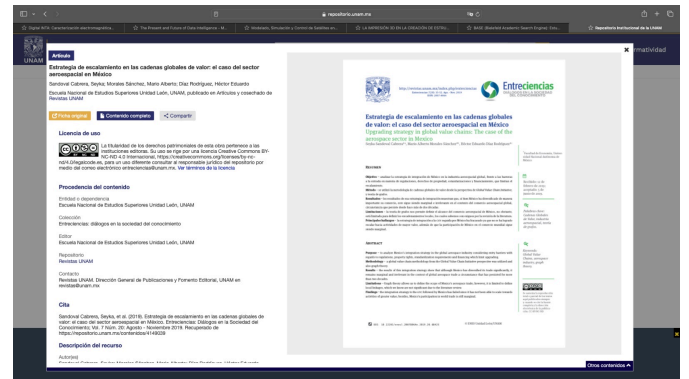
repositorio.unam.mx

Digital NTK: Caracterización electromagnética... | The Present and Future of Data Intelligence – M... | Modelado, Simulación y Control de Sistemas en... | LA IMPRESIÓN 3D EN LA CREACIÓN DE ESTRU... | BASE (Bielefeld Academic Search Engine): Erw... | Repositorio Institucional de la UNAM

rmatividad

Artículo

Estrategia de escalamiento en las cadenas globales de valor: el caso del sector aeroespacial en México

Sandoval Cabrera, Seyka; Morales Sánchez, Mario Alberto; Díaz Rodríguez, Héctor Eduardo

Escuela Nacional de Estudios Superiores Unidad León, UNAM, publicado en Artículos y cosechado de Revistas UNAM

Primer original | Contenido completo | Compartir

Licencia de uso

La titularidad de los derechos patrimoniales de esta obra pertenece a las instituciones editoras. Su uso se rige por una licencia Creative Commons BY-NC-ND 4.0 Internacional, https://creativecommons.org/licenses/by-nc-nd/4.0/legalcode.es, para un uso diferente consultar al responsable jurídico del repositorio por medio del correo electrónico entreciencias@unam.mx. Ver términos de la licencia

Procedencia del contenido

Entidad o dependencia
Escuela Nacional de Estudios Superiores Unidad León, UNAM

Colección
Entreciencias: diálogos en la sociedad del conocimiento

Editor
Escuela Nacional de Estudios Superiores Unidad León, UNAM

Repositorio
Revistas UNAM

Contacto
Revistas UNAM. Dirección General de Publicaciones y Fomento Editorial, UNAM en revistas@unam.mx

Cita

Sandoval Cabrera, Seyka, et al. (2019). Estrategia de escalamiento en las cadenas globales de valor: el caso del sector aeroespacial en México. Entreciencias: Diálogos en la Sociedad del Conocimiento; Vol. 7 Núm. 20: Agosto - Noviembre 2019. Recuperado de https://repositorio.unam.mx/contenidos/4149039

Descripción del recurso

Autor(es)

Entreciencias

Estrategia de escalamiento en las cadenas globales de valor: el caso del sector aeroespacial en México
Upgrading strategy in global value chains: The case of the aerospace sector in Mexico

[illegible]

Otros contenidos